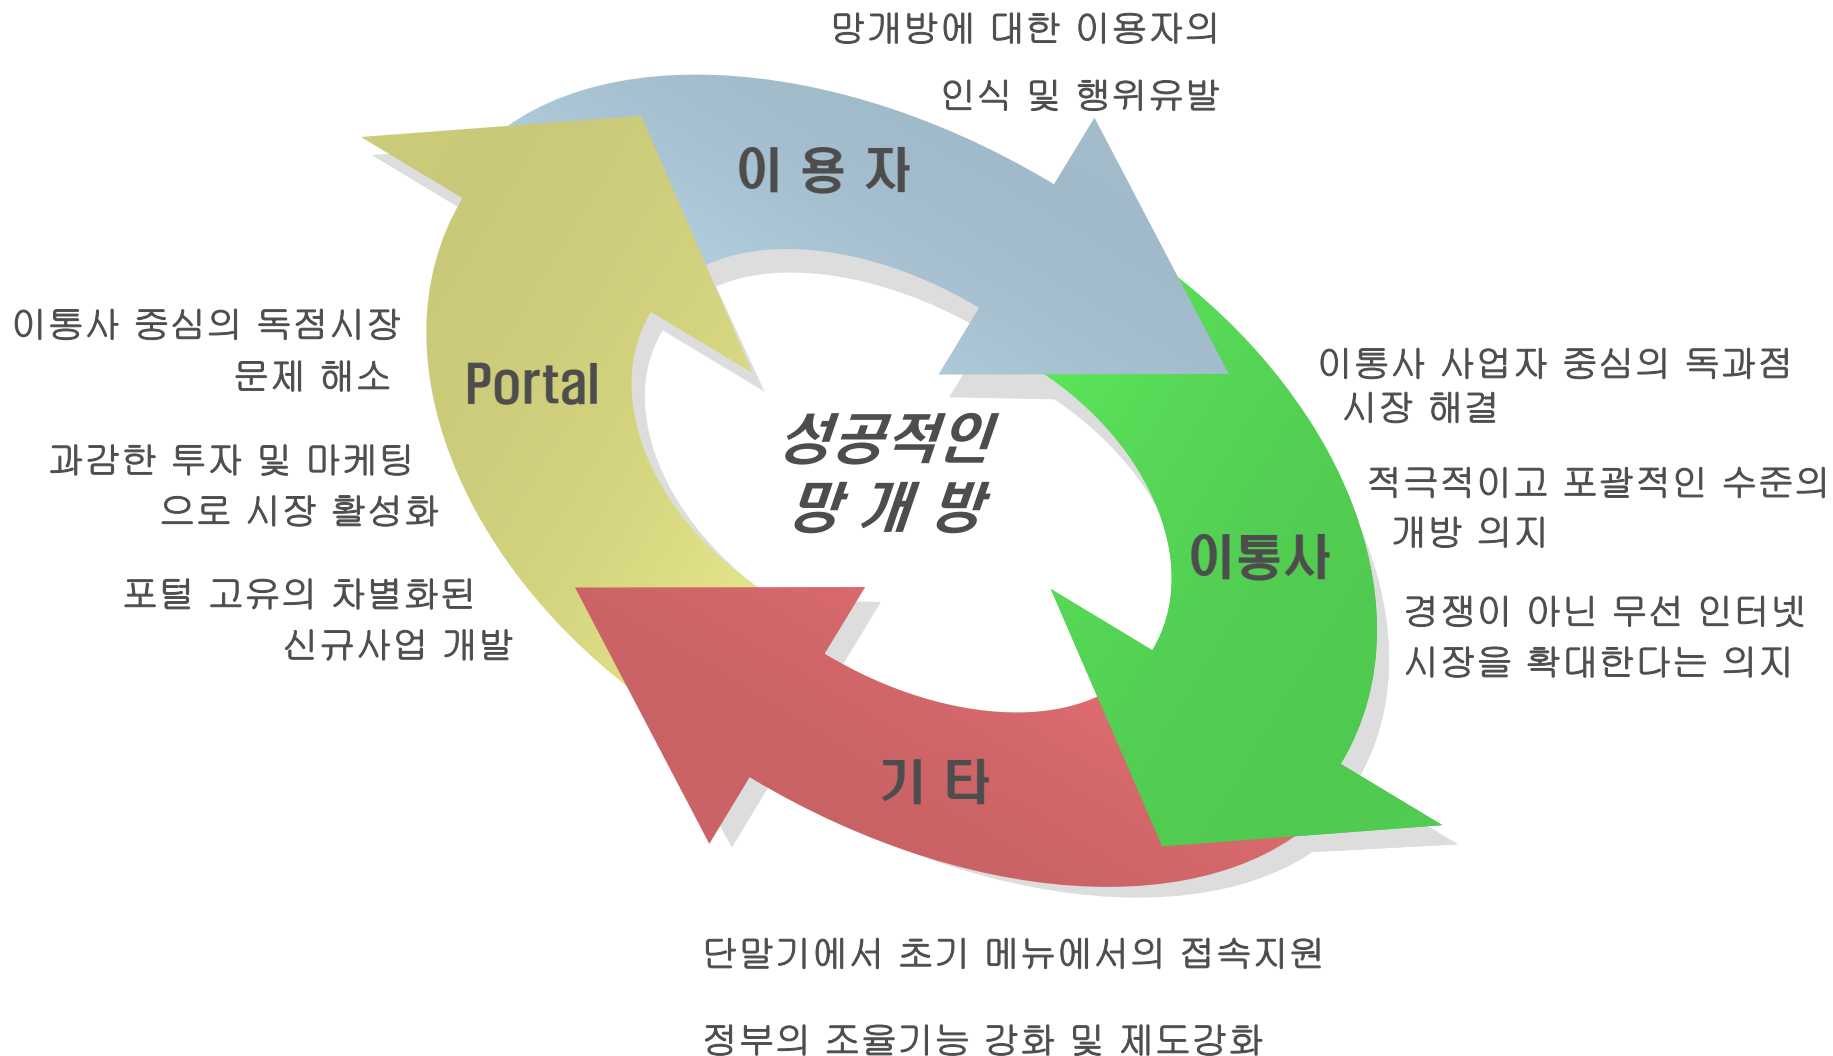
망개방에 대한 이용자의
인식 및 행위유발

이 용 자

이통사 중심의 독점시장
문제 해소

Portal

과감한 투자 및 마케팅
으로 시장 활성화

포털 고유의 차별화된
신규사업 개발

성공적인
망 개 방

이통사 사업자 중심의 독과점
시장 해결

적극적이고 포괄적인 수준의
개방 의지

이통사

경쟁이 아닌 무선 인터넷
시장을 확대한다는 의지

기 타

단말기에서 초기 메뉴에서의 접속지원

정부의 조율기능 강화 및 제도강화